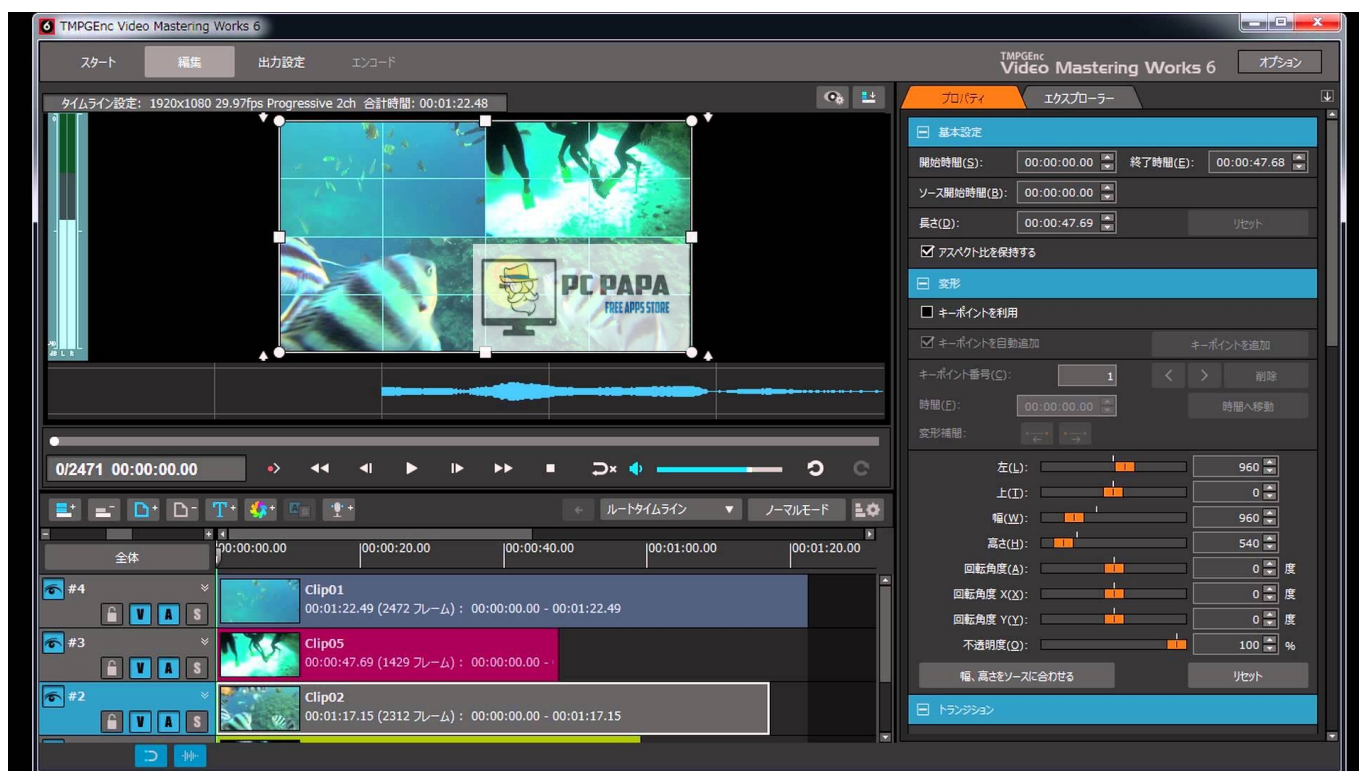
TMPGEnc Video Mastering Works 6

スタート 編集 出力設定 エンコード

TMPGEnc Video Mastering Works 6

オプション

タイムライン設定: 1920x1080 29.97fps Progressive 2ch 合計時間: 00:01:22.48

PC PAPA
FREE APPS STORE

0/2471 00:00:00.00

ルートタイムライン
ノーマルモード

全体

00:00:00.00 00:00:20.00 00:00:40.00 00:01:00.00 00:01:20.00

#4 V A S
Clip01
00:01:22.49 (2472 フレーム) : 00:00:00.00 - 00:01:22.49

#3 V A S
Clip05
00:00:47.69 (1429 フレーム) : 00:00:00.00 -

#2 V A S
Clip02
00:01:17.15 (2312 フレーム) : 00:00:00.00 - 00:01:17.15

プロパティ エクスプローラー

基本設定
開始時間(S): 00:00:00.00 終了時間(E): 00:00:47.68
ソース開始時間(B): 00:00:00.00
長さ(D): 00:00:47.69 リセット
アスペクト比を保持する

変形
キーポイントを利用
キーポイントを自動追加 キーポイントを追加
キーポイント番号(C): 1 削除
時間(F): 00:00:00.00 時間へ移動
変形補間:

| | |
|---|---|
| 左(L): | 960 |
| 上(T): | 0 |
| 幅(W): | 960 |
| 高さ(H): | 540 |
| 回転角度(A): | 0 度 |
| 回転角度 X(X): | 0 度 |
| 回転角度 Y(Y): | 0 度 |
| 不透明度(O): | 100 % |

幅、高さをソースに合わせる リセット

トランジション